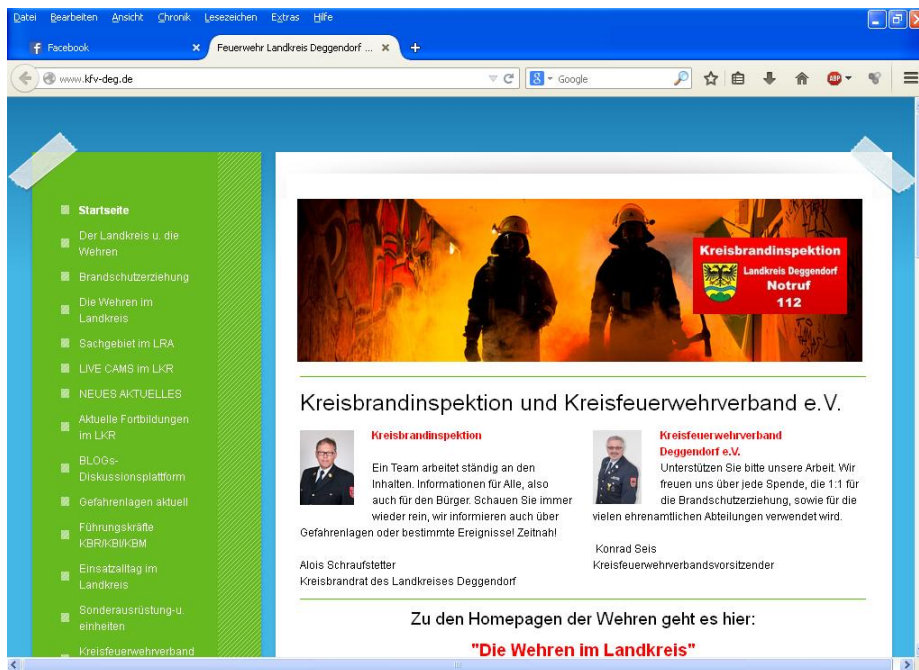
Datei Bearbeiten Ansicht Chronik Lesezeichen Extras Hilfe

Facebook
Feuerwehr Landkreis Deggendorf ...

www.kfv-deg.de

Google

ABP

Startseite
Der Landkreis u. die Wehren
Brandschutzerziehung
Die Wehren im Landkreis
Sachgebiet im LRA
LIVE CAMS im LKR
NEUES AKTUELLES
Aktuelle Fortbildungen im LKR
BLOGs-Diskussionsplattform
Gefahrenlagen aktuell
Führungskräfte KBR/KBI/KBM
Einsatzalltag im Landkreis
Sonderausrüstung-u. einheiten
Kreisfeuerwehrverband

Kreisbrandinspektion
Landkreis Deggendorf
Notruf
112

Kreisbrandinspektion und Kreisfeuerwehrverband e.V.

Kreisbrandinspektion

Ein Team arbeitet ständig an den Inhalten. Informationen für Alle, also auch für den Bürger. Schauen Sie immer wieder rein, wir informieren auch über Gefahrenlagen oder bestimmte Ereignisse! Zeitnah!

Alois Schraufstetter
Kreisbrandrat des Landkreises Deggendorf

Kreisfeuerwehrverband Deggendorf e.V.

Unterstützen Sie bitte unsere Arbeit. Wir freuen uns über jede Spende, die 1:1 für die Brandschutzerziehung, sowie für die vielen ehrenamtlichen Abteilungen verwendet wird.

Konrad Seis
Kreisfeuerwehrverbandsvorsitzender

Zu den Homepagen der Wehren geht es hier:

"Die Wehren im Landkreis"